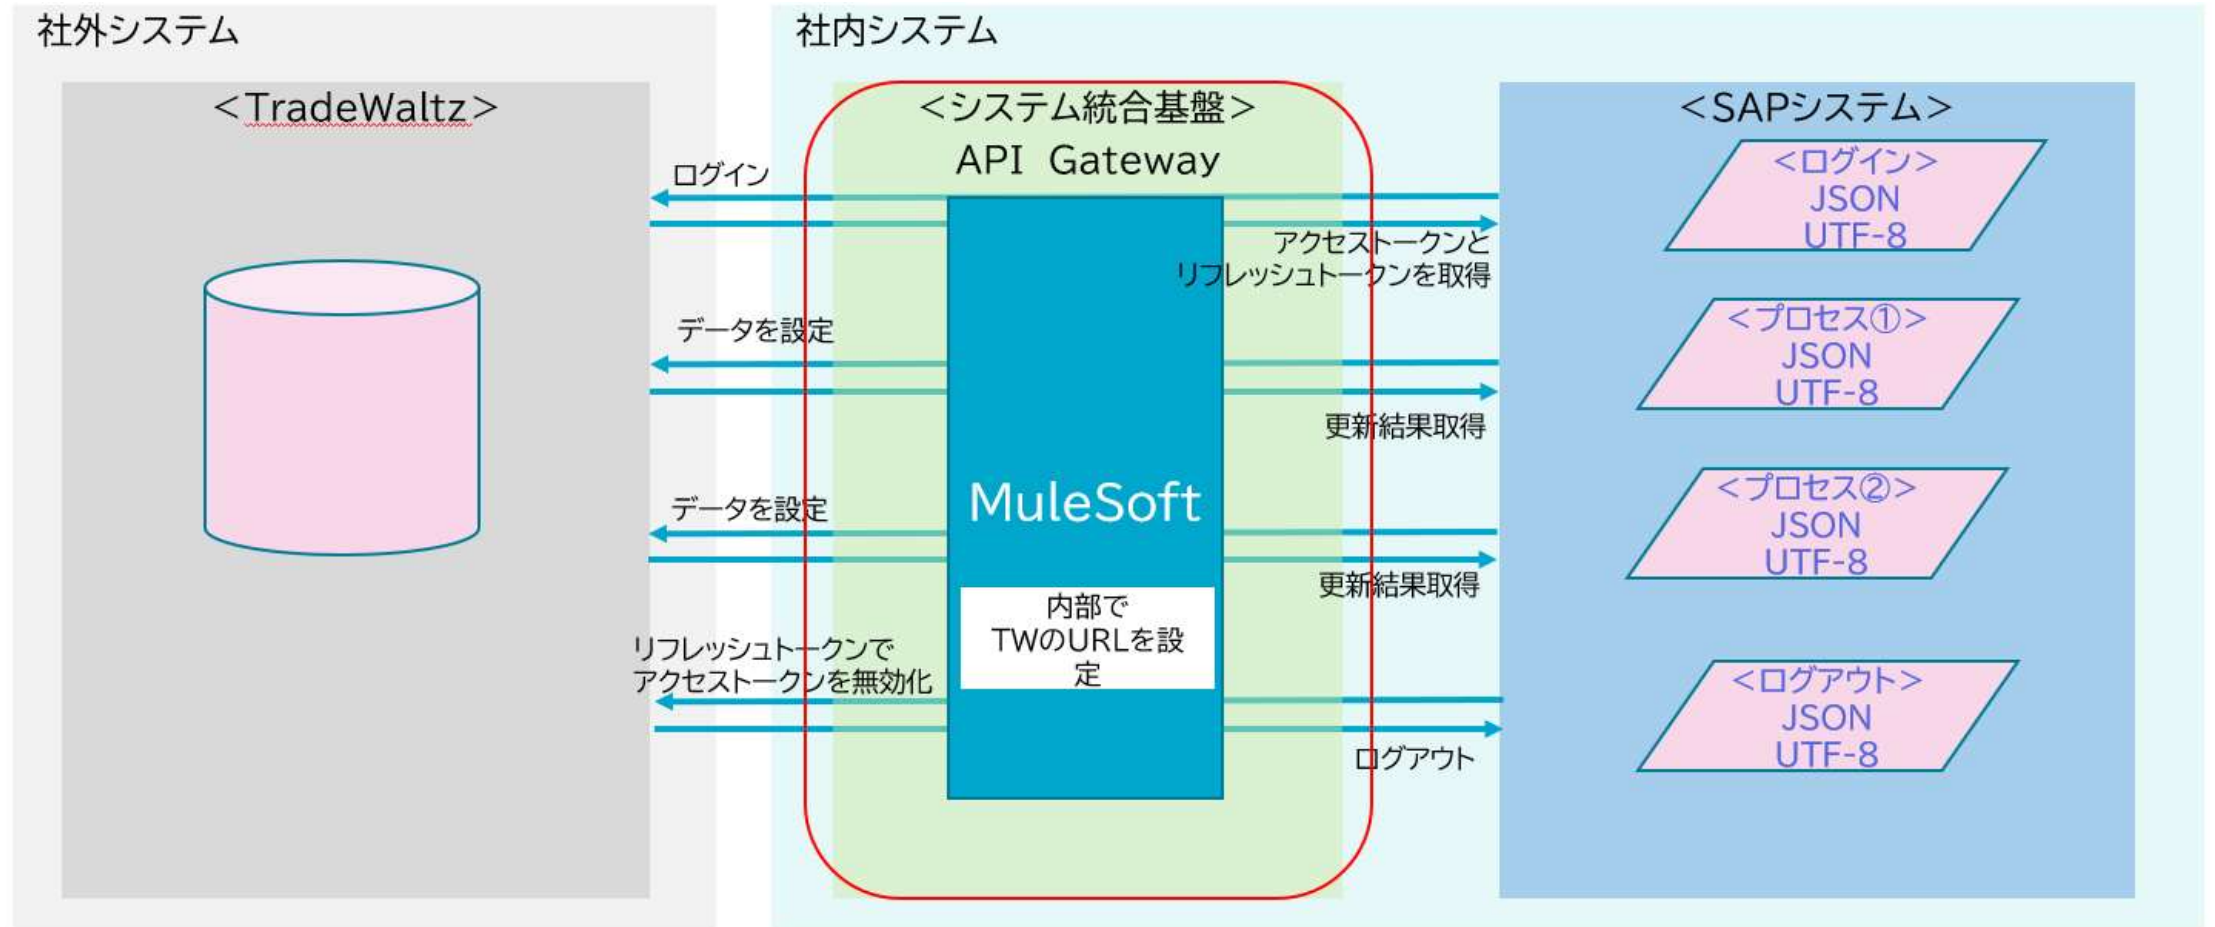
社外システム

＜TradeWaltz＞

社内システム

＜システム統合基盤＞
API Gateway

MuleSoft

内部でTWのURLを設定

＜SAPシステム＞

＜ログイン＞
JSON
UTF-8

＜プロセス①＞
JSON
UTF-8

＜プロセス②＞
JSON
UTF-8

＜ログアウト＞
JSON
UTF-8

ログイン

アクセストークンとリフレッシュトークンを取得

データを設定

更新結果取得

データを設定

更新結果取得

リフレッシュトークンでアクセストークンを無効化

ログアウト